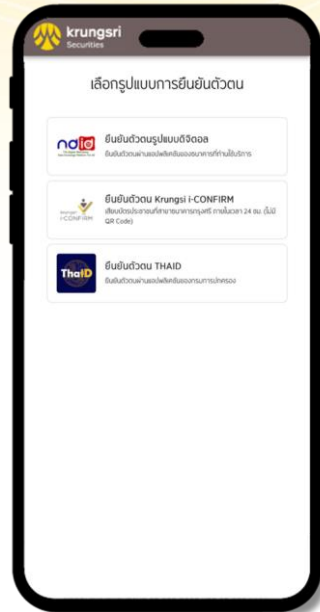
krungsri
Securities

เลือกรูปแบบการยืนยันตัวตน

ndid
ยืนยันตัวตนรูปแบบดิจิตอล
ยืนยันตัวตนผ่านแอปพลิเคชันของธนาคารที่ท่านใช้บริการ

Krungsri i-CONFIRM
ยืนยันตัวตน Krungsi i-CONFIRM
(เสียบบัตรประชาชนที่สาขาธนาคารกรุงศรี ภายในเวลา 24 ชม. (ไม่มี QR Code)

ThaID
ยืนยันตัวตน THAID
ยืนยันตัวตนผ่านแอปพลิเคชันของกรมการปกครอง